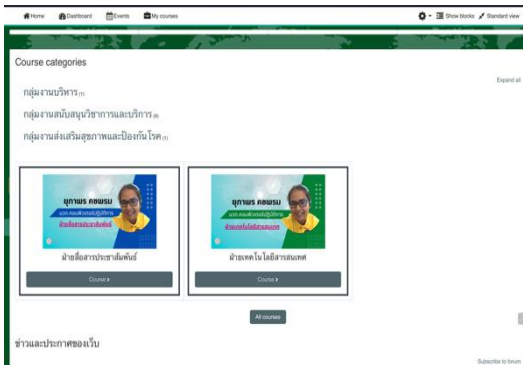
Home Dashboard Events My courses

Show blocks Standard view

Course categories

Expand all

กลุ่มงานบริหาร (1)

กลุ่มงานสนับสนุนวิชาการและบริการ (4)

กลุ่มงานส่งเสริมสุขภาพและป้องกันโรค (1)

ยุภาพร คชพรม
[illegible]
ฝ่ายสื่อสารประชาสัมพันธ์

ฝ่ายสื่อสารประชาสัมพันธ์

Course

ยุภาพร คชพรม
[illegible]
ฝ่ายเทคโนโลยีสารสนเทศ

ฝ่ายเทคโนโลยีสารสนเทศ

Course

All courses

ข่าวและประกาศของเว็บ

Subscribe to forum